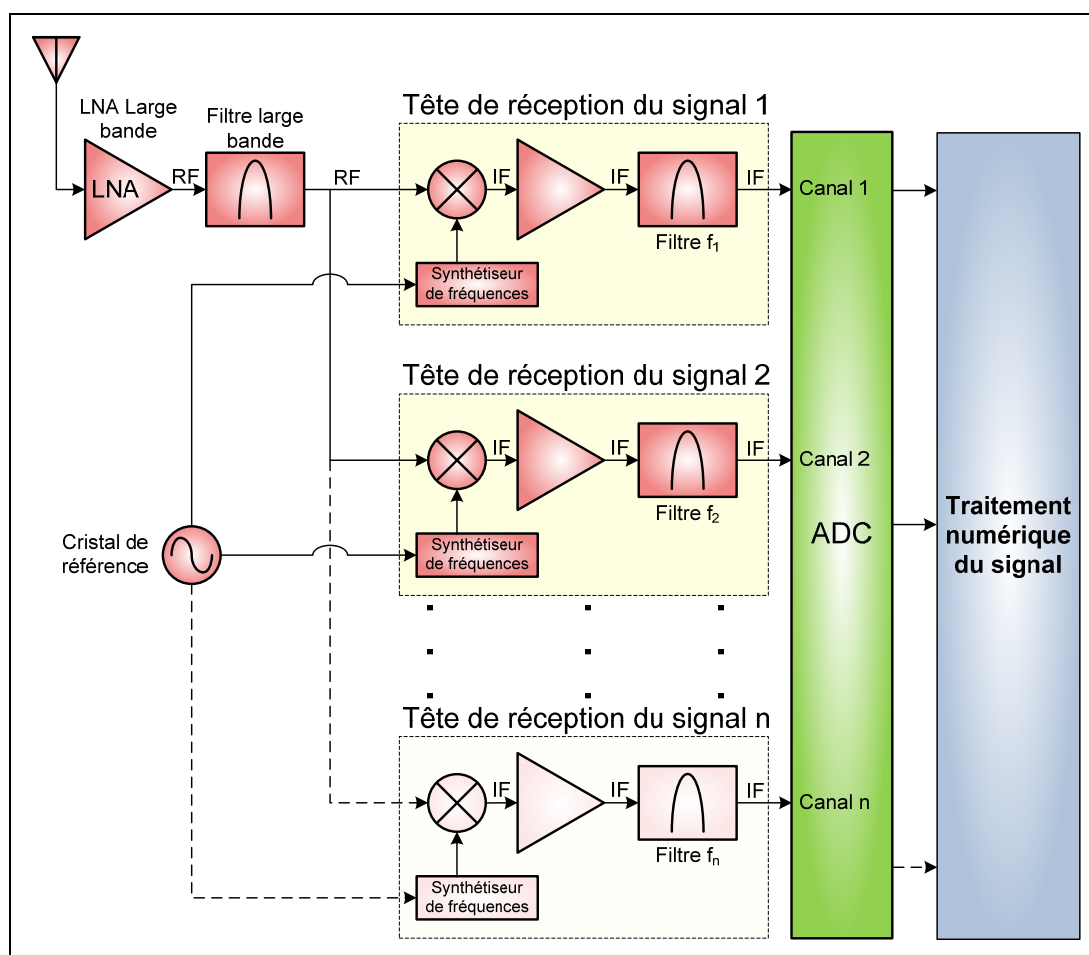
LNA Large bande

Filtre large bande

LNA

RF

RF

Tête de réception du signal 1

IF

IF

IF

Filtre $f_1$

Synthétiseur de fréquences

Canal 1

Tête de réception du signal 2

IF

IF

IF

Filtre $f_2$

Synthétiseur de fréquences

Canal 2

Cristal de référence

ADC

Traitement numérique du signal

Tête de réception du signal n

IF

IF

IF

Filtre $f_n$

Synthétiseur de fréquences

Canal n